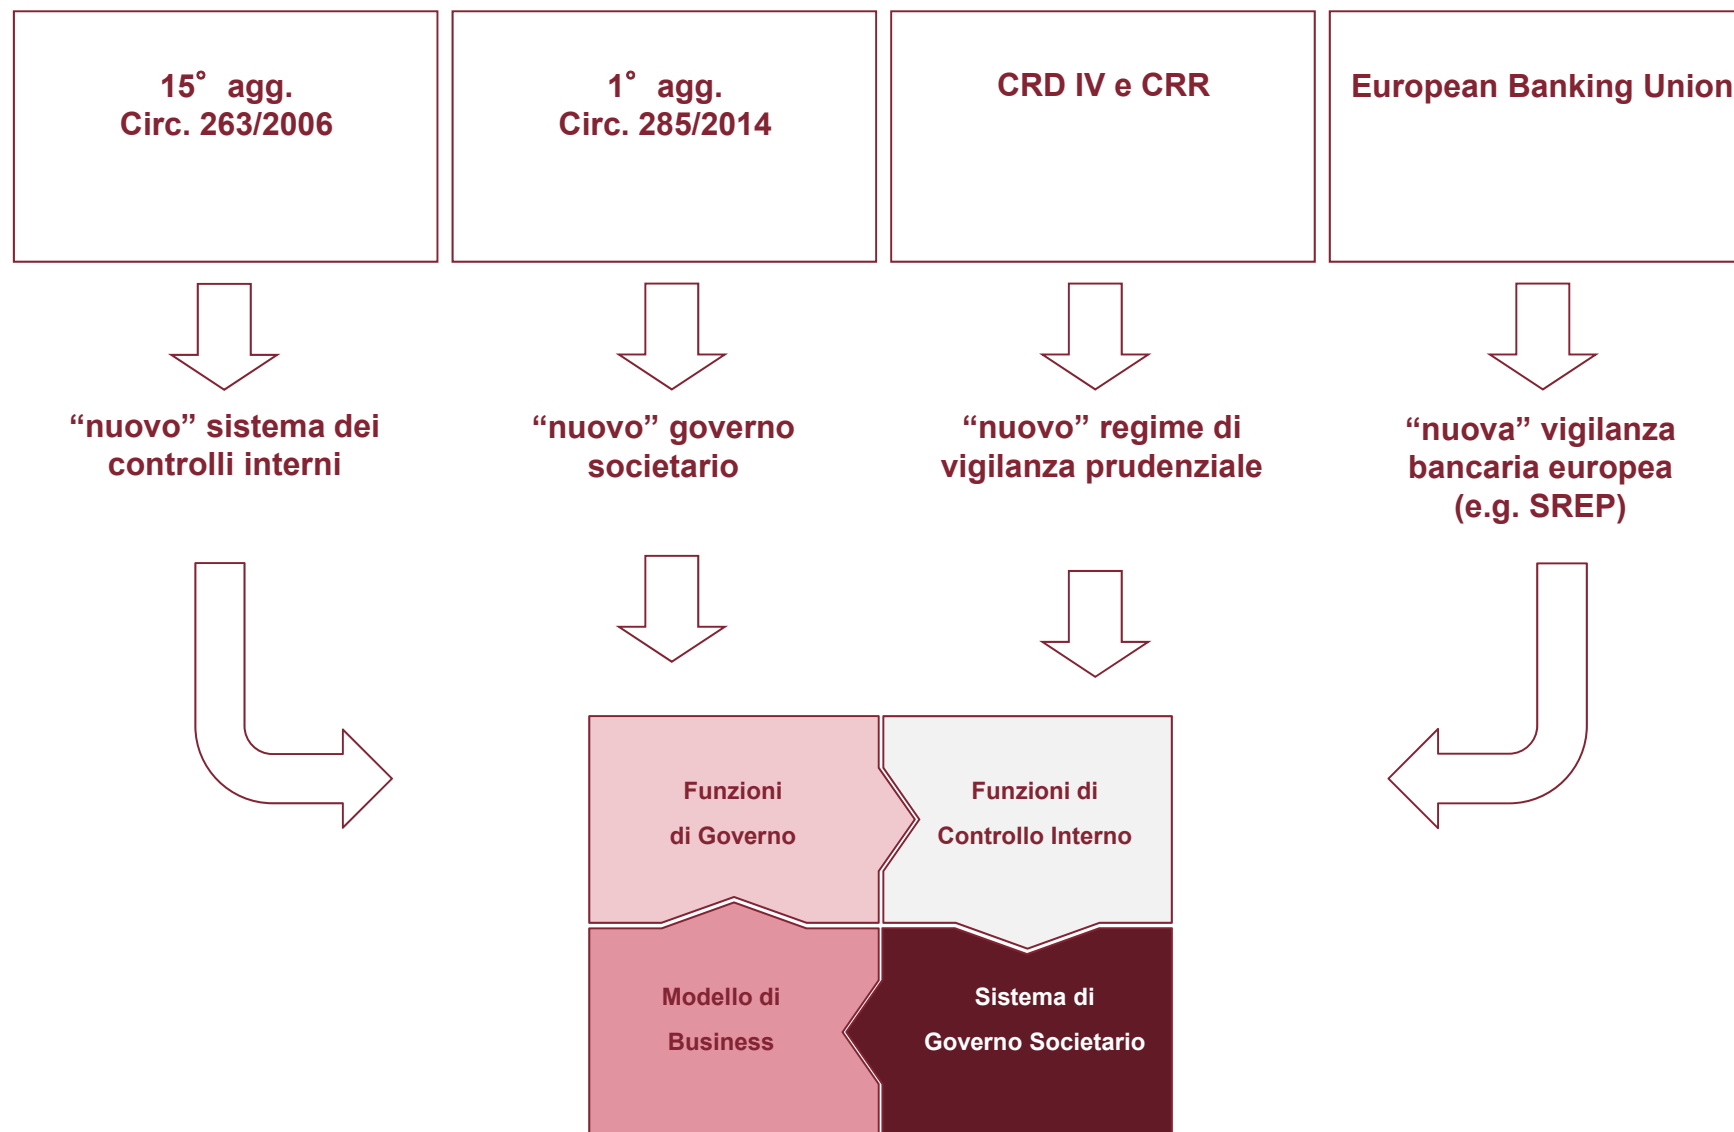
15° agg.
Circ. 263/2006

1° agg.
Circ. 285/2014

CRD IV e CRR

European Banking Union

“nuovo” sistema dei controlli interni

“nuovo” governo societario

“nuovo” regime di vigilanza prudenziale

“nuova” vigilanza bancaria europea (e.g. SREP)

Funzioni di Governo

Funzioni di Controllo Interno

Modello di Business

Sistema di Governo Societario